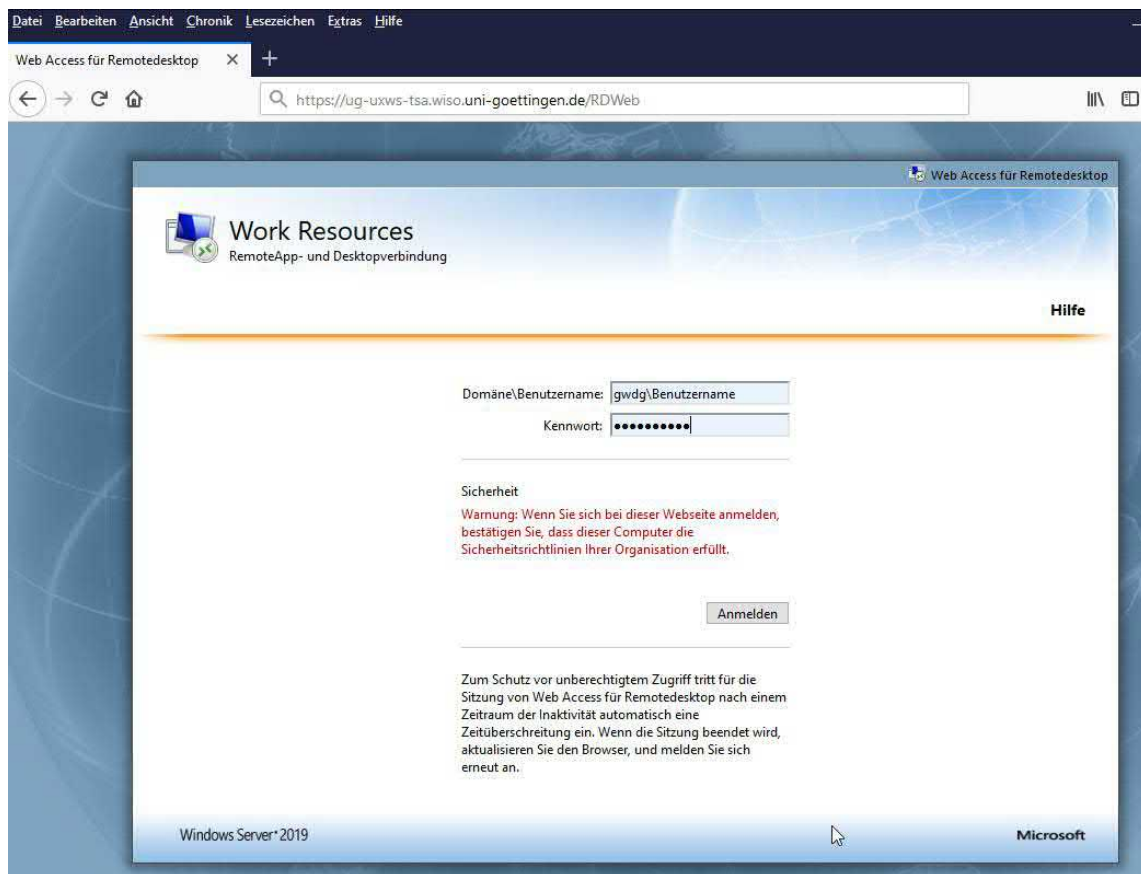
Datei Bearbeiten Ansicht Chronik Lesezeichen Extras Hilfe

Web Access für Remotedesktop ×

https://ug-uxws-tsa.wiso.uni-goettingen.de/RDWeb

Web Access für Remotedesktop

Work Resources
RemoteApp- und Desktopverbindung

Hilfe

Domäne\Benutzername: gwdg\Benutzername
Kennwort: ••••••••••

Sicherheit
Warnung: Wenn Sie sich bei dieser Webseite anmelden, bestätigen Sie, dass dieser Computer die Sicherheitsrichtlinien Ihrer Organisation erfüllt.

Anmelden

Zum Schutz vor unberechtigtem Zugriff tritt für die Sitzung von Web Access für Remotedesktop nach einem Zeitraum der Inaktivität automatisch eine Zeitüberschreitung ein. Wenn die Sitzung beendet wird, aktualisieren Sie den Browser, und melden Sie sich erneut an.

Windows Server 2019

Microsoft